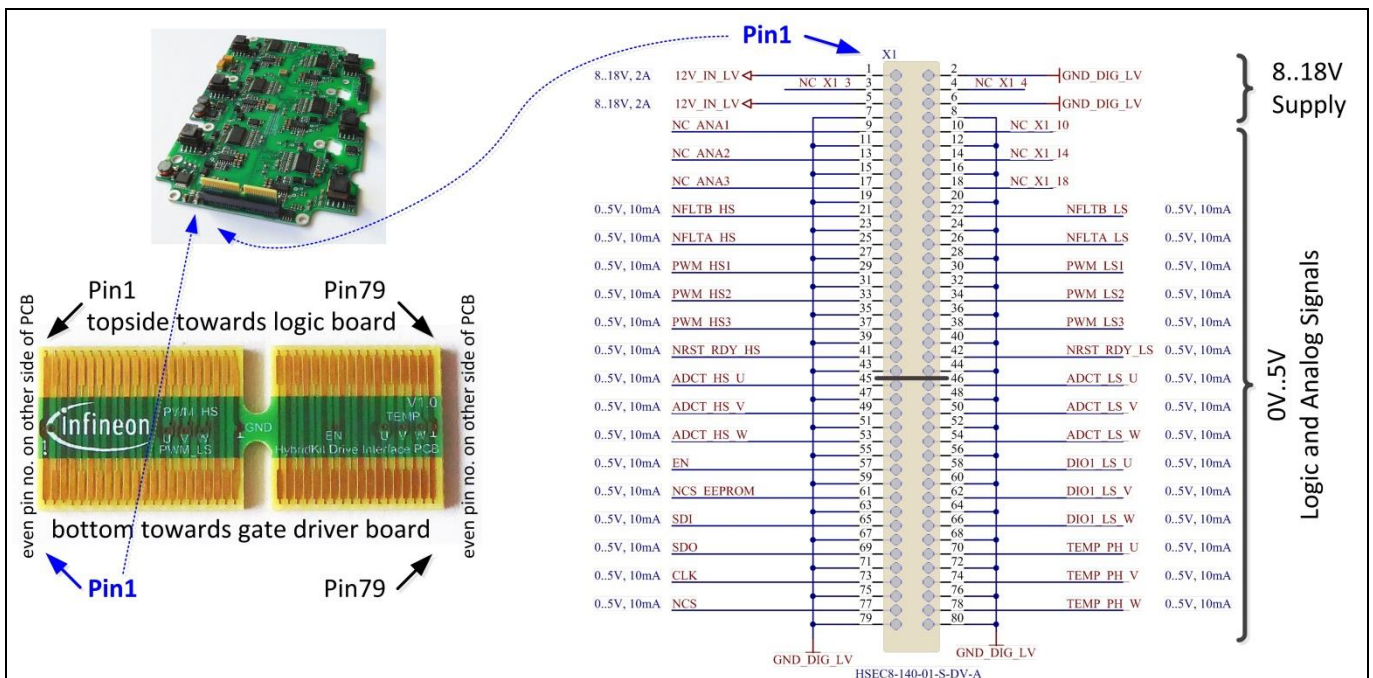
Pin1

X1

8..18V, 2A 12V_IN_LV 1 2 GND_DIG_LV
NC_X1_3 3 4 NC_X1_4
8..18V, 2A 12V_IN_LV 5 6 GND_DIG_LV
7 8

8..18V Supply

NC_ANA1 9 10 NC_X1_10
11 12
NC_ANA2 13 14 NC_X1_14
15 16
NC_ANA3 17 18 NC_X1_18
19 20
0..5V, 10mA NFLTB_HS 21 22 NFLTB_LS 0..5V, 10mA
23 24
0..5V, 10mA NFLTA_HS 25 26 NFLTA_LS 0..5V, 10mA
27 28
0..5V, 10mA PWM_HS1 29 30 PWM_LS1 0..5V, 10mA
31 32
0..5V, 10mA PWM_HS2 33 34 PWM_LS2 0..5V, 10mA
35 36
0..5V, 10mA PWM_HS3 37 38 PWM_LS3 0..5V, 10mA
39 40
0..5V, 10mA NRST_RDY_HS 41 42 NRST_RDY_LS 0..5V, 10mA
43 44
0..5V, 10mA ADCT_HS_U 45 46 ADCT_LS_U 0..5V, 10mA
47 48
0..5V, 10mA ADCT_HS_V 49 50 ADCT_LS_V 0..5V, 10mA
51 52
0..5V, 10mA ADCT_HS_W 53 54 ADCT_LS_W 0..5V, 10mA
55 56
0..5V, 10mA EN 57 58 DIO1_LS_U 0..5V, 10mA
59 60
0..5V, 10mA NCS_EEPROM 61 62 DIO1_LS_V 0..5V, 10mA
63 64
0..5V, 10mA SDI 65 66 DIO1_LS_W 0..5V, 10mA
67 68
0..5V, 10mA SDO 69 70 TEMP_PH_U 0..5V, 10mA
71 72
0..5V, 10mA CLK 73 74 TEMP_PH_V 0..5V, 10mA
75 76
0..5V, 10mA NCS 77 78 TEMP_PH_W 0..5V, 10mA
79 80

0V..5V Logic and Analog Signals

GND_DIG_LV GND_DIG_LV
HSEC8-140-01-S-DV-A

Pin1 Pin79
topside towards logic board
even pin no. on other side of PCB
infineon PWM_HS U V W PWM_LS GND EN V1.0 TEMP U V W HybridKit Drive Interface PCB
bottom towards gate driver board
even pin no. on other side of PCB
Pin1 Pin79